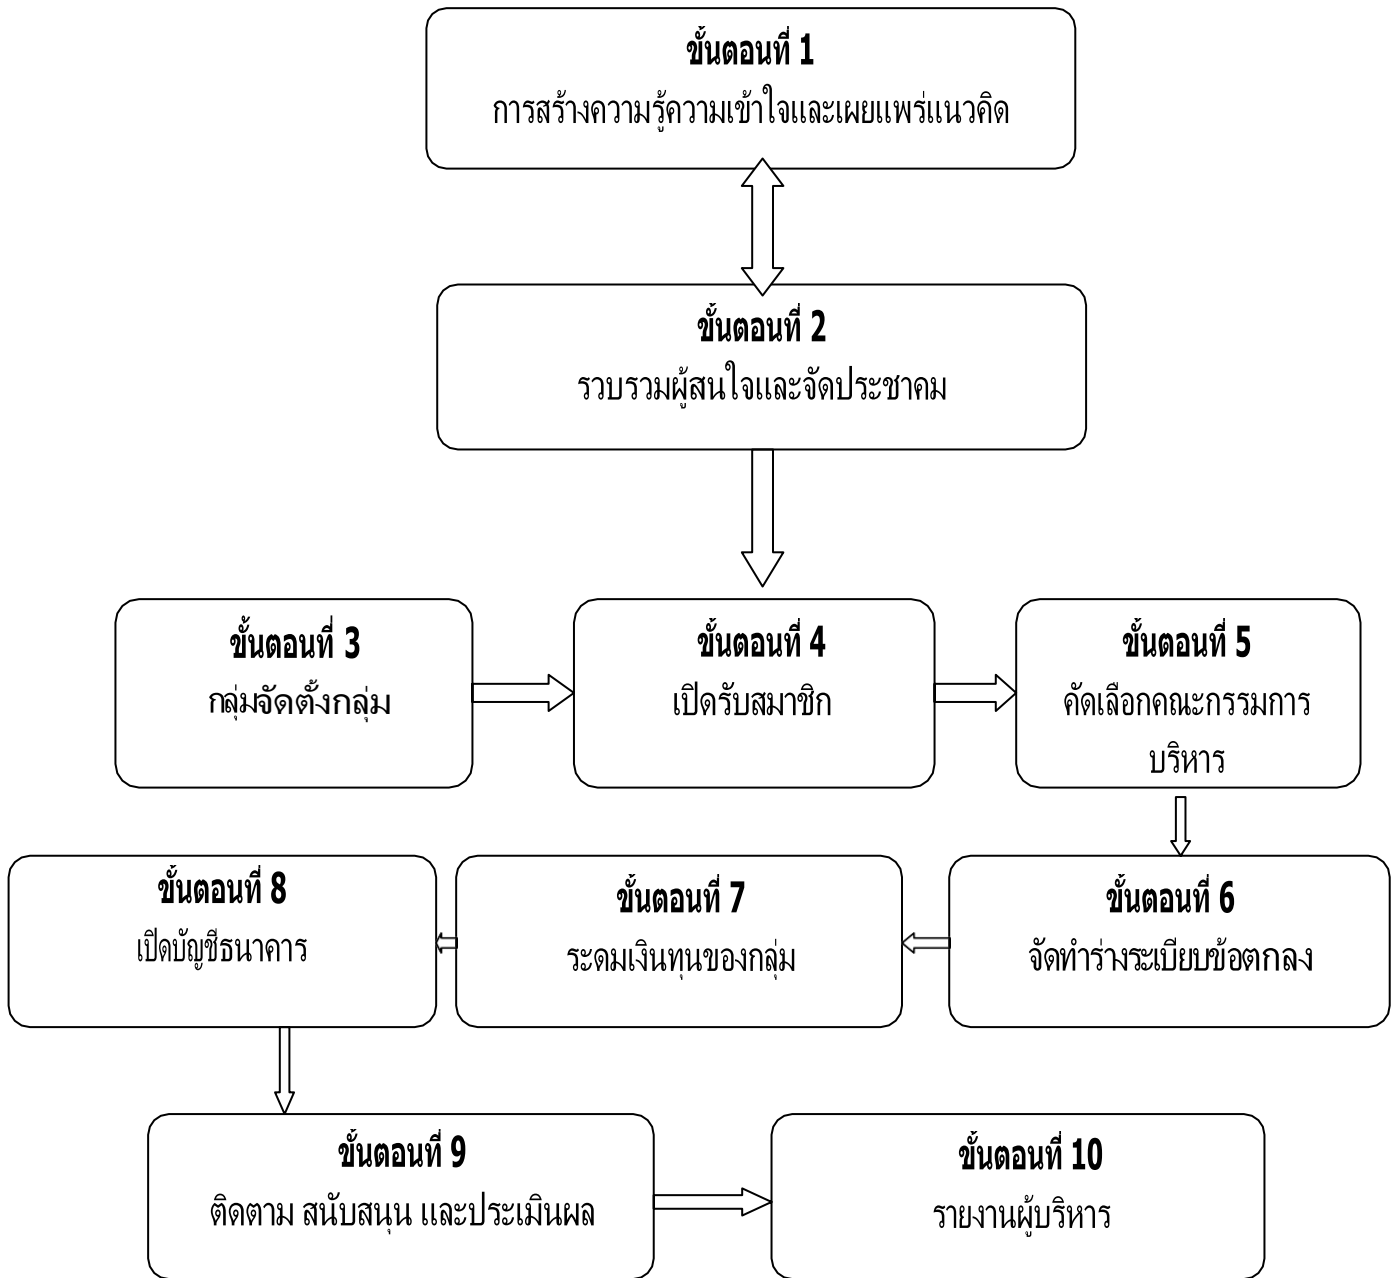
ขั้นตอนที่ 1
การสร้างความรู้ความเข้าใจและเผยแพร่แนวคิด

ขั้นตอนที่ 2
รวบรวมผู้สนใจและจัดประชาคม

ขั้นตอนที่ 3
กลุ่มจัดตั้งกลุ่ม

ขั้นตอนที่ 4
เปิดรับสมาชิก

ขั้นตอนที่ 5
คัดเลือกคณะกรรมการบริหาร

ขั้นตอนที่ 6
จัดทำร่างระเบียบข้อตกลง

ขั้นตอนที่ 7
ระดมเงินทุนของกลุ่ม

ขั้นตอนที่ 8
เปิดบัญชีธนาคาร

ขั้นตอนที่ 9
ติดตาม สนับสนุน และประเมินผล

ขั้นตอนที่ 10
รายงานผู้บริหาร